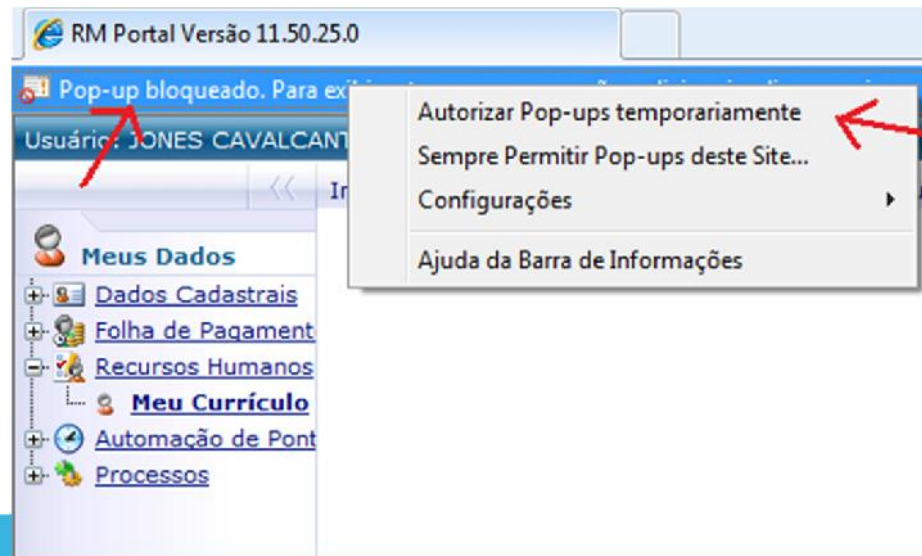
RM Portal Versão 11.50.25.0

Pop-up bloqueado. Para exi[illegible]

Usuário: JONES CAVALCANT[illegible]

In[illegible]

Autorizar Pop-ups temporariamente
Sempre Permitir Pop-ups deste Site...
Configurações
Ajuda da Barra de Informações

Meus Dados
Dados Cadastrais
Folha de Pagament
Recursos Humanos
Meu Currículo
Automação de Pont
Processos